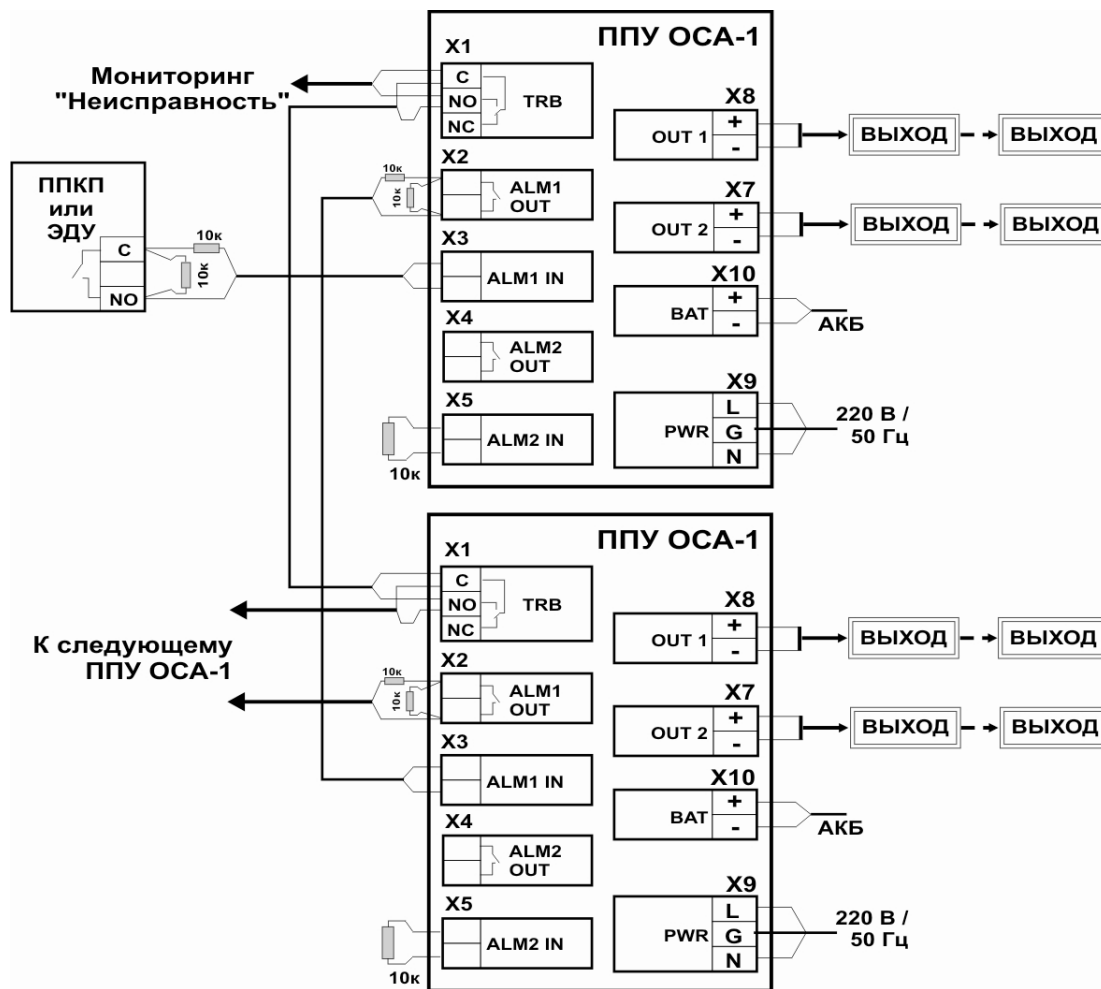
ППУ ОСА-1

X1
C
NO
NC
TRB

Мониторинг "Неисправность"

X8
+
-
OUT 1
ВЫХОД
ВЫХОД

ППКП или ЭДУ
C
NO
10к
10к

X2
10к
10к
ALM1 OUT

X7
+
-
OUT 2
ВЫХОД
ВЫХОД

X3
ALM1 IN

X10
+
-
BAT
АКБ

X4
ALM2 OUT

X9
L
G
N
PWR
220 В / 50 Гц

X5
ALM2 IN
10к

ППУ ОСА-1

X1
C
NO
NC
TRB

К следующему ППУ ОСА-1

X8
+
-
OUT 1
ВЫХОД
ВЫХОД

X2
10к
10к
ALM1 OUT

X7
+
-
OUT 2
ВЫХОД
ВЫХОД

X3
ALM1 IN

X10
+
-
BAT
АКБ

X4
ALM2 OUT

X9
L
G
N
PWR
220 В / 50 Гц

X5
ALM2 IN
10к